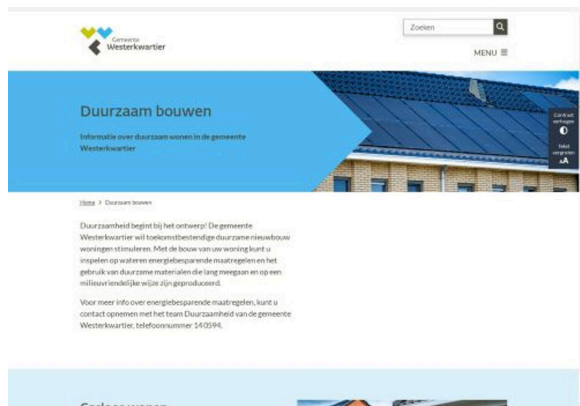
Gemeente Westerkwartier

Zoeken

MENU ≡

Duurzaam bouwen

Informatie over duurzaam wonen in de gemeente Westerkwartier

Contrast verhogen

Tekst vergroten

Home > Duurzaam bouwen

Duurzaamheid begint bij het ontwerp! De gemeente Westerkwartier wil toekomstbestendige duurzame nieuwbouw woningen stimuleren. Met de bouw van uw woning kunt u inspelen op wateren energiebesparende maatregelen en het gebruik van duurzame materialen die lang meegaan en op een milieuvriendelijke wijze zijn geproduceerd.

Voor meer info over energiebesparende maatregelen, kunt u contact opnemen met het team Duurzaamheid van de gemeente Westerkwartier, telefoonnummer 140594.

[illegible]